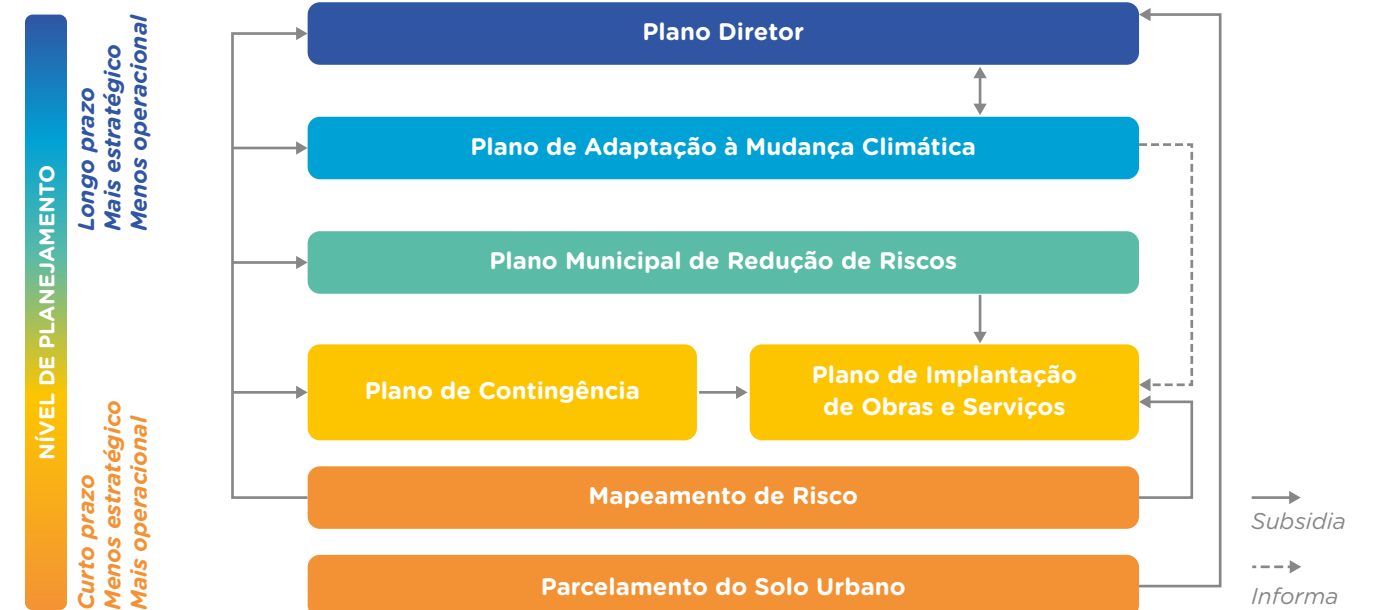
NÍVEL DE PLANEJAMENTO

Longo prazo
Mais estratégico
Menos operacional

Curto prazo
Menos estratégico
Mais operacional

Plano Diretor

Plano de Adaptação à Mudança Climática

Plano Municipal de Redução de Riscos

Plano de Contingência

Plano de Implantação de Obras e Serviços

Mapeamento de Risco

Parcelamento do Solo Urbano

Subsidia

Informa